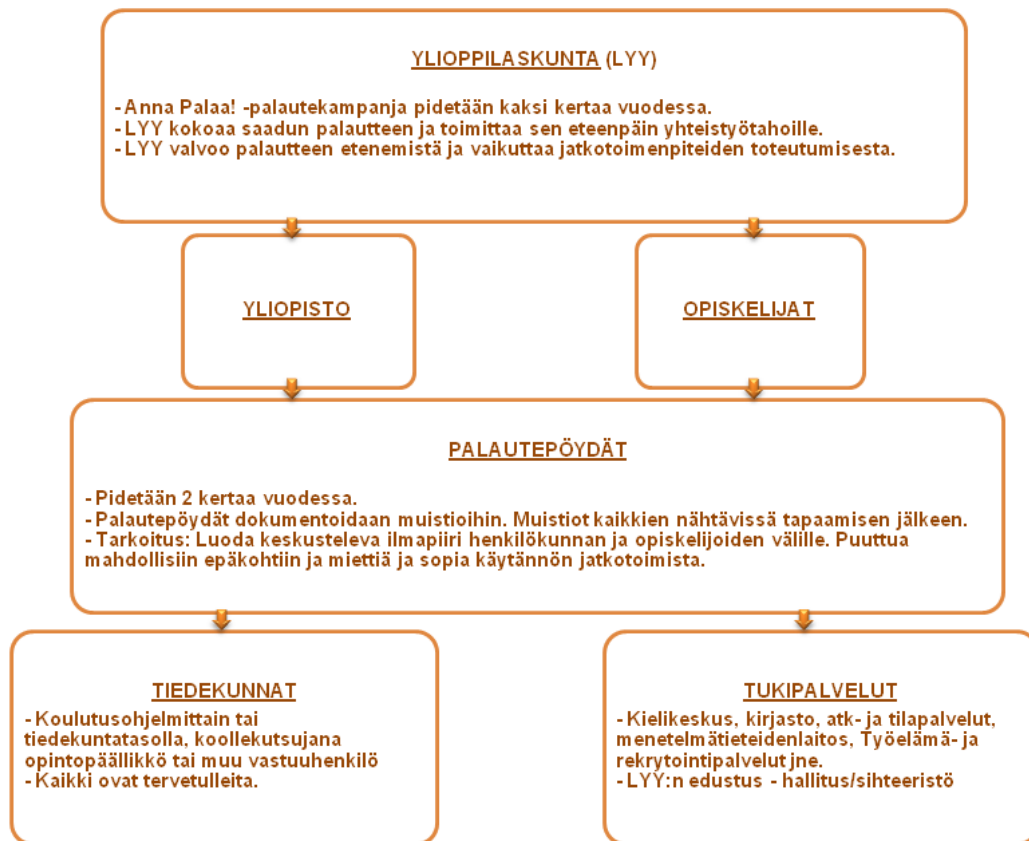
YLIOPPILASKUNTA (LYY)

- Anna Palaa! -palautekampanja pidetään kaksi kertaa vuodessa.
- LYY kokoaa saadun palautteen ja toimittaa sen eteenpäin yhteistyötahoille.
- LYY valvoo palautteen etenemistä ja vaikuttaa jatkotoimenpiteiden toteutumisesta.

YLIOPISTO

OPISKELIJAT

PALAUTEPÖYDÄT

- Pidetään 2 kertaa vuodessa.
- Palautepöydät dokumentoidaan muistioihin. Muistiot kaikkien nähtävissä tapaamisen jälkeen.
- Tarkoitus: Luoda keskusteleva ilmapiiri henkilökunnan ja opiskelijoiden välille. Puuttua mahdollisiin epäkohtiin ja miettiä ja sopia käytännön jatkotoimista.

TIEDEKUNNAT

- Koulutusohjelmittain tai tiedekuntatasolla, koollekutsujana opintopäällikkö tai muu vastuuhenkilö
- Kaikki ovat tervetulleita.

TUKIPALVELUT

- Kielikeskus, kirjasto, atk- ja tilapalvelut, menetelmätieteidenlaitos, Työelämä- ja rekrytointipalvelut jne.
- LYY:n edustus - hallitus/sihteeristö